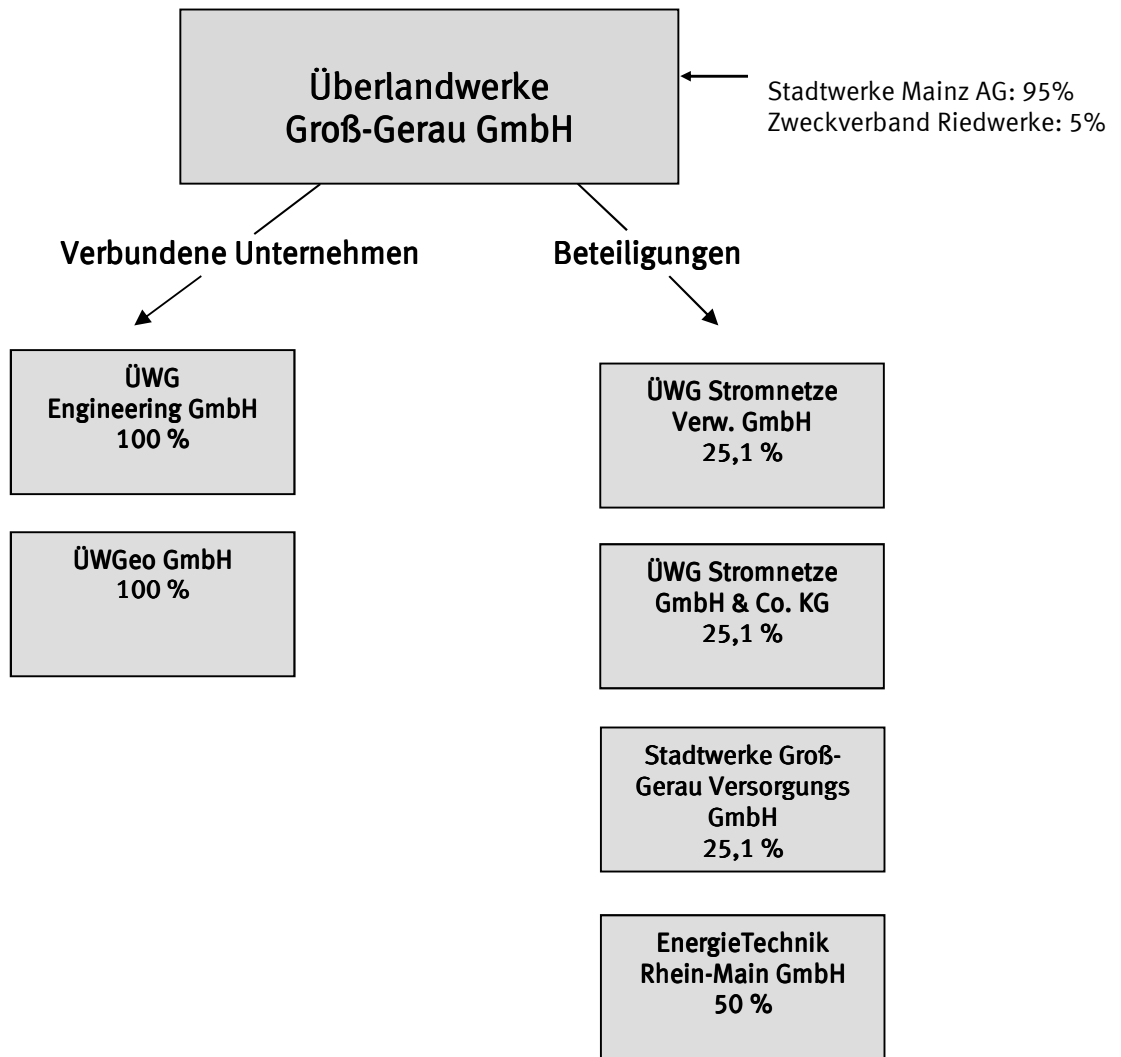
Überlandwerke Groß-Gerau GmbH

Stadtwerke Mainz AG: 95%
Zweckverband Riedwerke: 5%

Verbundene Unternehmen

Beteiligungen

ÜWG Engineering GmbH 100 %

ÜWGeo GmbH 100 %

ÜWG Stromnetze Verw. GmbH 25,1 %

ÜWG Stromnetze GmbH & Co. KG 25,1 %

Stadtwerke Groß-Gerau Versorgungs GmbH 25,1 %

EnergieTechnik Rhein-Main GmbH 50 %